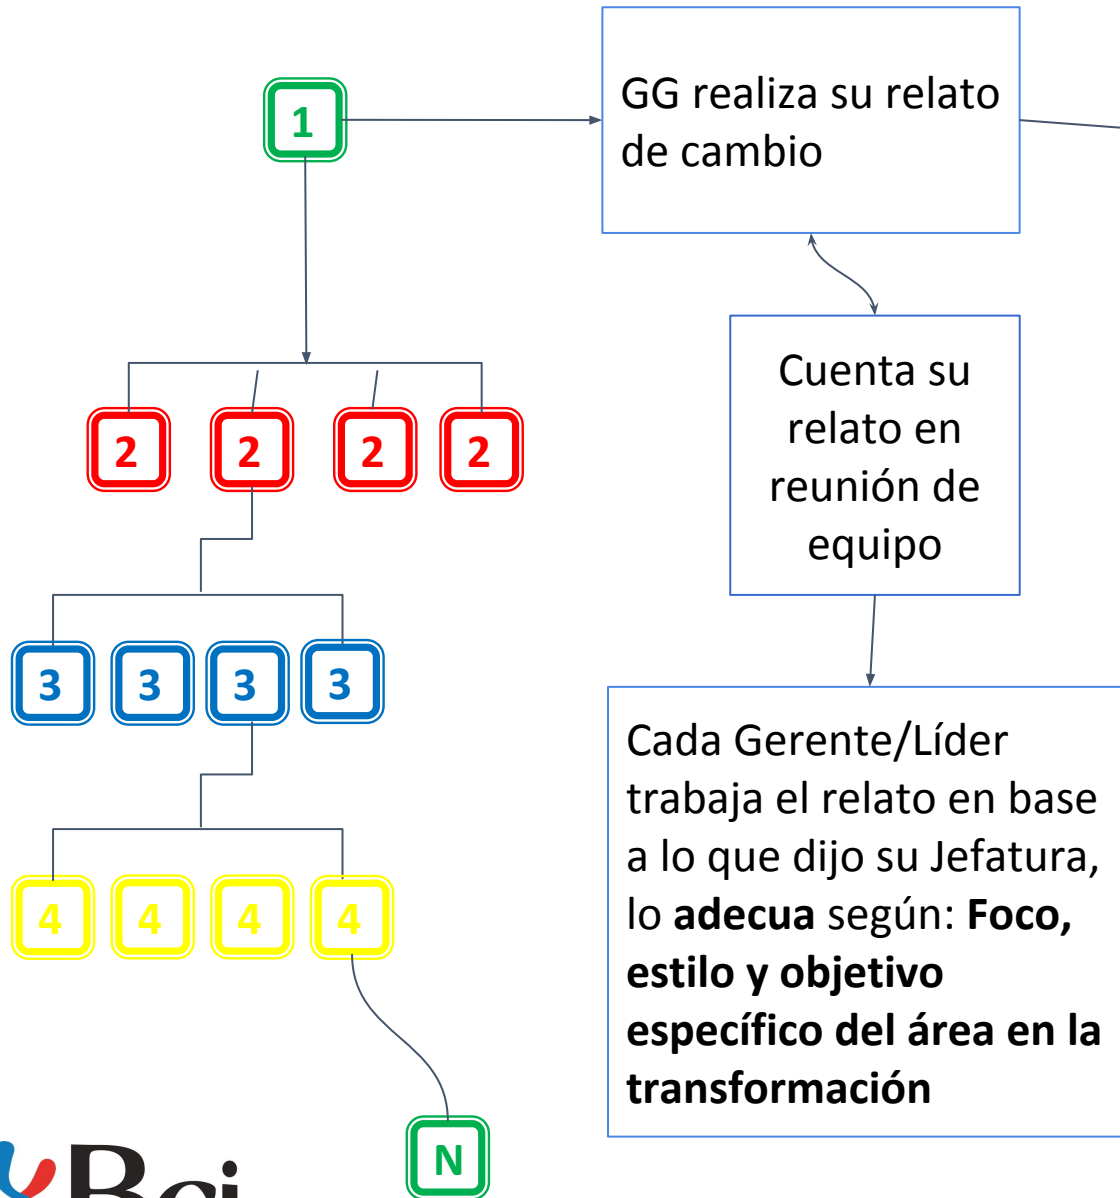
1

2 2 2 2

3 3 3 3

4 4 4 4

N

GG realiza su relato de cambio

Cuenta su relato en reunión de equipo

Cada Gerente/Líder trabaja el relato en base a lo que dijo su Jefatura, lo **adecua** según: **Foco, estilo y objetivo específico del área en la transformación**

Bci